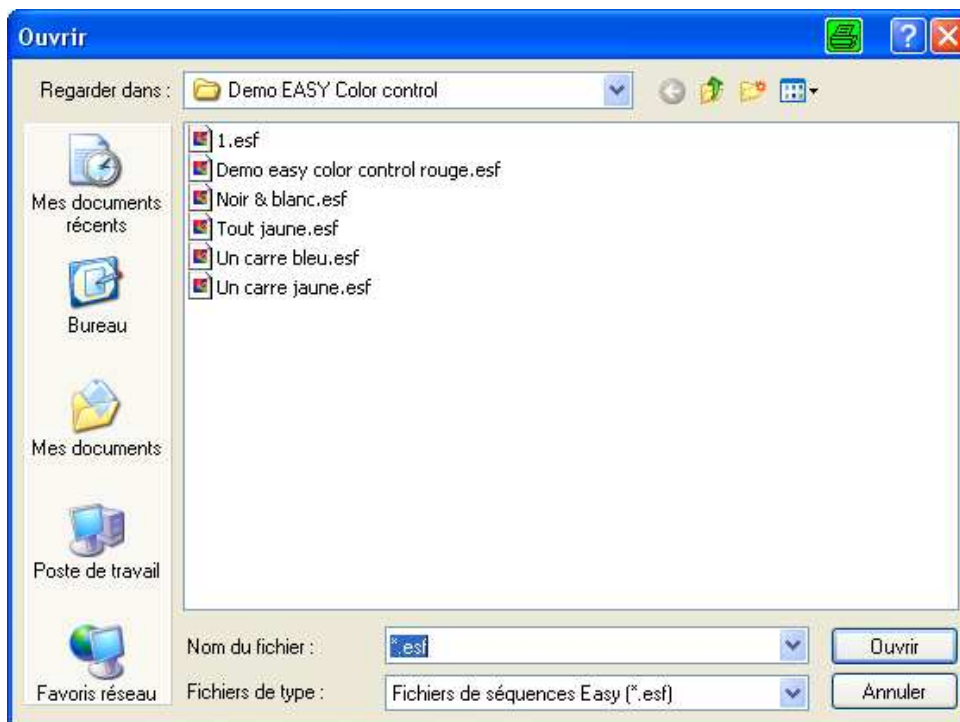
Ouvrir

Regarder dans : Demo EASY Color control

Mes documents récents

Bureau

Mes documents

Poste de travail

Favoris réseau

1.esf
Demo easy color control rouge.esf
Noir & blanc.esf
Tout jaune.esf
Un carre bleu.esf
Un carre jaune.esf

Nom du fichier : *.esf
Fichiers de type : Fichiers de séquences Easy (*.esf)

Ouvrir
Annuler